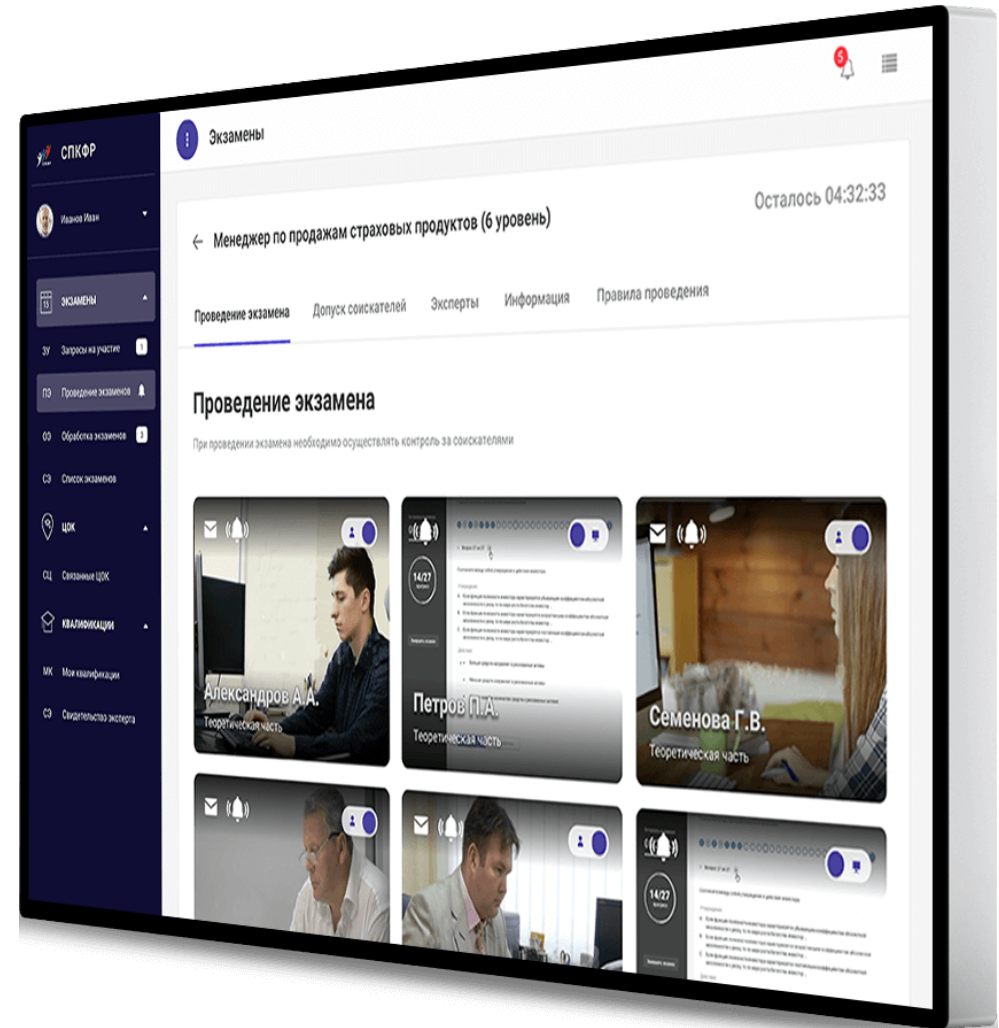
5

СПКФР

Иванов Иван

ЭКЗАМЕНЫ

ЗУ Запросы на участие 1

ПЭ Проведение экзаменов

ОЭ Обработка экзаменов 3

СЭ Список экзаменов

ЦОК

СЦ Связанные ЦОК

КВАЛИФИКАЦИИ

МК Мои квалификации

СЭ Свидетельство эксперта

Экзамены

Осталось 04:32:33

← Менеджер по продажам страховых продуктов (6 уровень)

Проведение экзамена | Допуск соискателей | Эксперты | Информация | Правила проведения

Проведение экзамена

При проведении экзамена необходимо осуществлять контроль за соискателями

Александров А.А.
Теоретическая часть

14/27

Петров П.А.
Теоретическая часть

Семенова Г.В.
Теоретическая часть

14/27